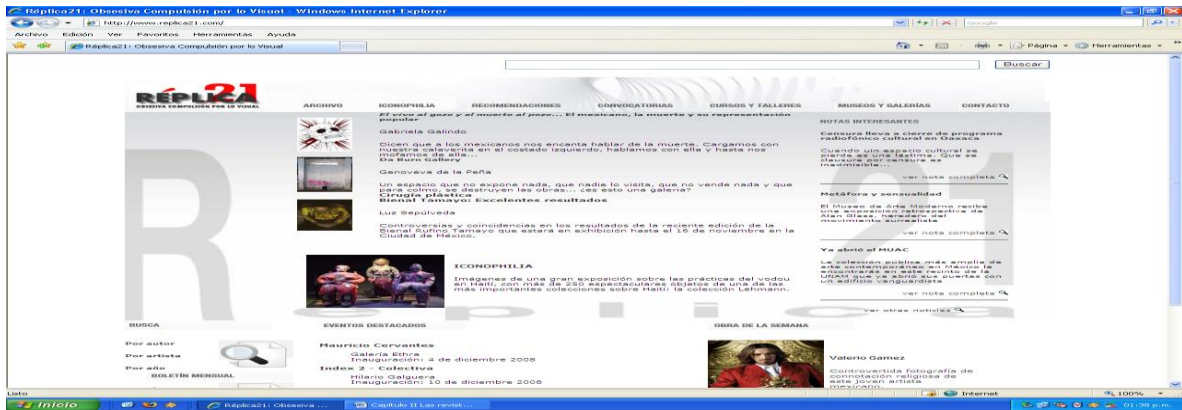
Réplica21: Obsesiva Compulsión por lo Visual - Windows Internet Explorer

http://www.replica21.com/

Google

Archivo Edición Ver Favoritos Herramientas Ayuda

Réplica21: Obsesiva Compulsión por lo Visual

Página Herramientas

Buscar

RÉPLICA21
OBSESIVA COMPULSIÓN POR LO VISUAL

ARCHIVO ICONOPHILIA RECOMENDACIONES CONVOCATORIAS CURSOS Y TALLERES MUSEOS Y GALERÍAS CONTACTO

El vivo al gozo y el muerto al pozo... El mexicano, la muerte y su representación popular

Gabriela Galindo

Dicen que a los mexicanos nos encanta hablar de la muerte. Cargamos con nuestra calaverita en el costado izquierdo, hablamos con ella y hasta nos mofamos de ella...

Da Burn Gallery

Genoveva de la Peña

Un espacio que no expone nada, que nadie lo visita, que no vende nada y que para colmo, se destruyen las obras... ¿es esto una galería?

Cirugía plástica

Bienal Tamayo: Excelentes resultados

Luz Sepúlveda

Controversias y coincidencias en los resultados de la reciente edición de la Bienal Rufino Tamayo que estará en exhibición hasta el 15 de noviembre en la Ciudad de México.

ICONOPHILIA

Imágenes de una gran exposición sobre las prácticas del vodou en Haití, con más de 250 espectaculares objetos de una de las más importantes colecciones sobre Haití: la colección Lehmann.

NOTAS INTERESANTES

Censura lleva a cierre de programa radiofónico cultural en Oaxaca

Cuando un espacio cultural se pierde es una lástima. Que se clausure por censura es inadmisible...

ver nota completa

Metáfora y sensualidad

El Museo de Arte Moderno recibe una exposición retrospectiva de Alan Glass, heredero del movimiento surrealista

ver nota completa

Ya abrió el MUAC

La colección pública más amplia de arte contemporáneo en México la encontrarás en este recinto de la UNAM que ya abrió sus puertas con un edificio vanguardista

ver nota completa

ver otras noticias

BUSCA

Por autor

Por artista

Por año

BOLETÍN MENSUAL

EVENTOS DESTACADOS

Mauricio Cervantes

Galería Ethra
Inauguración: 4 de diciembre 2008

Index 2 - Colectiva

Hilario Galguera
Inauguración: 10 de diciembre 2008

OBRA DE LA SEMANA

Valerio Gamez

Controvertida fotografía de connotación religiosa de este joven artista mexicano...

Listo

Internet

100%

Inicio

Réplica21: Obsesiva ...

Capítulo II Las revist...

01:38 p.m.